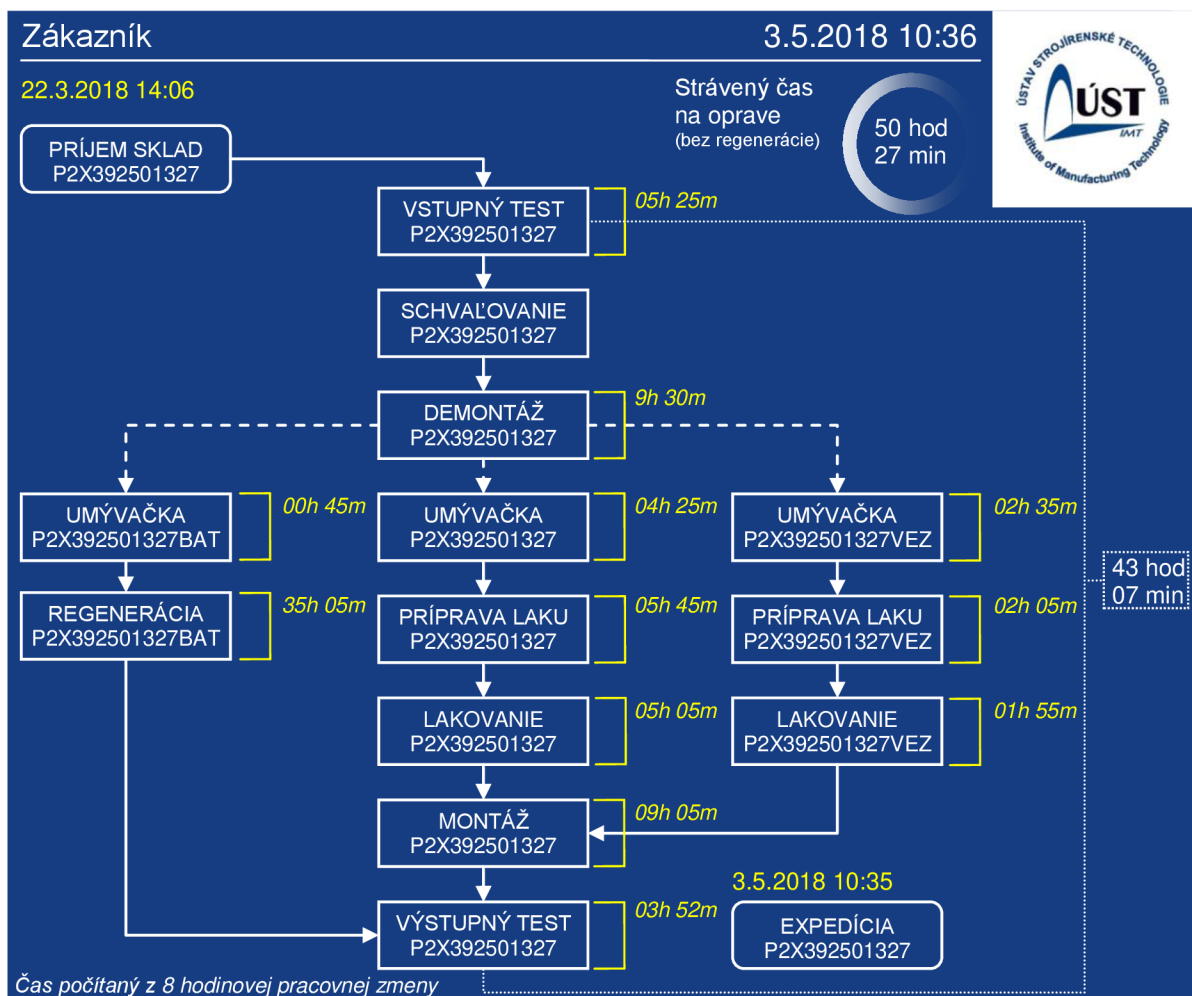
Zákazník

3.5.2018 10:36

ÚSTAV STROJÍRENSKÉ TECHNOLOGIE
ÚST
IMT
Institute of Manufacturing Technology

22.3.2018 14:06

Strávený čas na oprave
(bez regenerácie)

50 hod
27 min

PRÍJEM SKLAD
P2X392501327

VSTUPNÝ TEST
P2X392501327

05h 25m

SCHVAĽOVANIE
P2X392501327

DEMONTÁŽ
P2X392501327

9h 30m

UMÝVAČKA
P2X392501327BAT

00h 45m

UMÝVAČKA
P2X392501327

04h 25m

UMÝVAČKA
P2X392501327VEZ

02h 35m

REGENERÁCIA
P2X392501327BAT

35h 05m

PRÍPRAVA LAKU
P2X392501327

05h 45m

PRÍPRAVA LAKU
P2X392501327VEZ

02h 05m

43 hod
07 min

LAKOVANIE
P2X392501327

05h 05m

LAKOVANIE
P2X392501327VEZ

01h 55m

MONTÁŽ
P2X392501327

09h 05m

3.5.2018 10:35

VÝSTUPNÝ TEST
P2X392501327

03h 52m

EXPEDÍCIA
P2X392501327

Čas počítaný z 8 hodinovej pracovnej zmeny